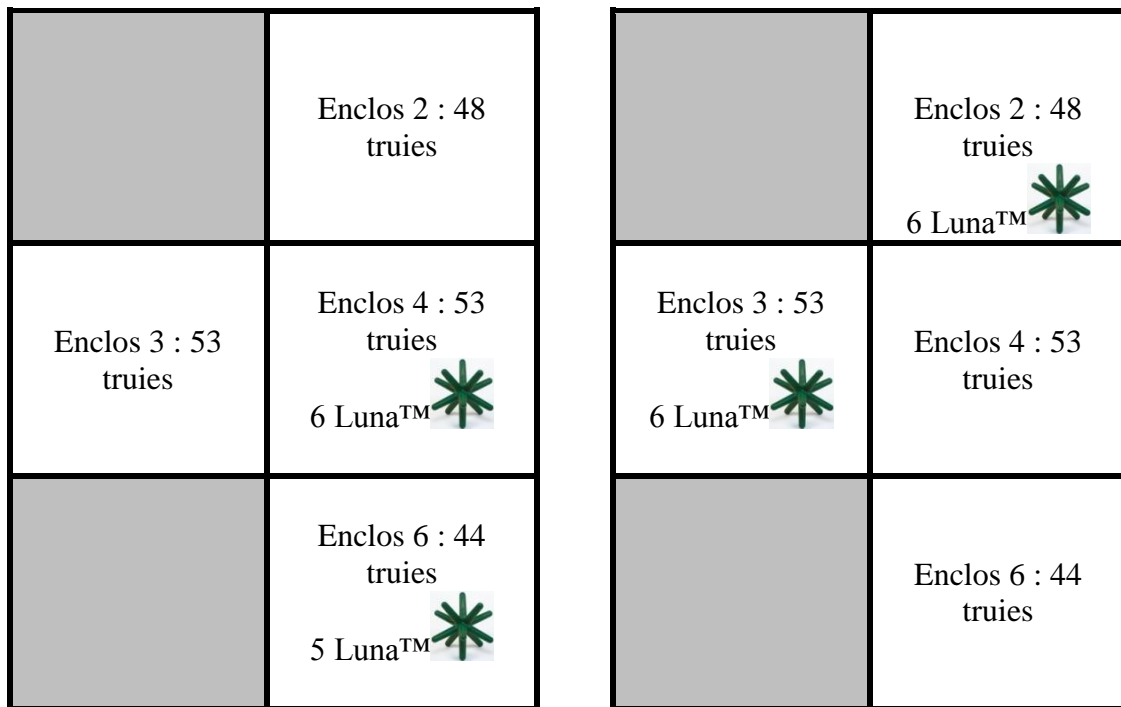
|  | Enclos 2 : 48 truies |
|---|---|
| Enclos 3 : 53 truies | Enclos 4 : 53 truies 6 Luna™ |
|  | Enclos 6 : 44 truies 5 Luna™ |

|  | Enclos 2 : 48 truies 6 Luna™ |
|---|---|
| Enclos 3 : 53 truies 6 Luna™ | Enclos 4 : 53 truies |
|  | Enclos 6 : 44 truies |